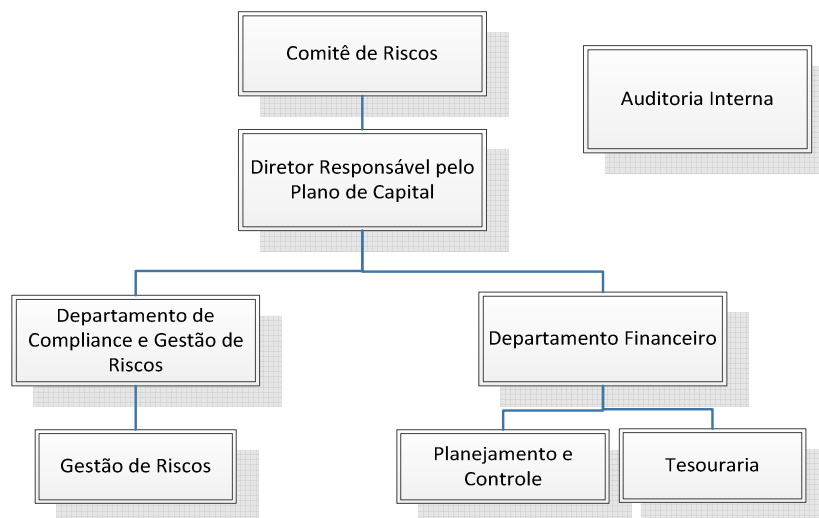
Comitê de Riscos

Auditoria Interna

Diretor Responsável pelo Plano de Capital

Departamento de Compliance e Gestão de Riscos

Departamento Financeiro

Gestão de Riscos

Planejamento e Controle

Tesouraria